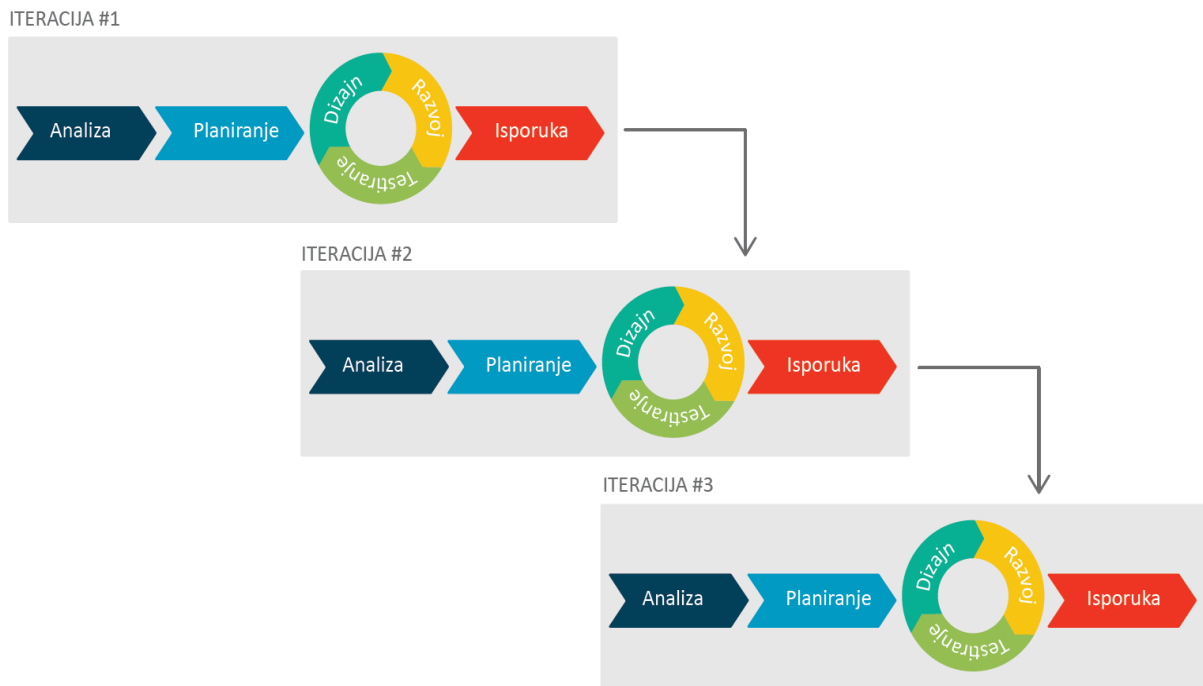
ITERACIJA #1

Analiza

Planiranje

Dizajn

Razvoj

Testiranje

Isporuka

ITERACIJA #2

Analiza

Planiranje

Dizajn

Razvoj

Testiranje

Isporuka

ITERACIJA #3

Analiza

Planiranje

Dizajn

Razvoj

Testiranje

Isporuka